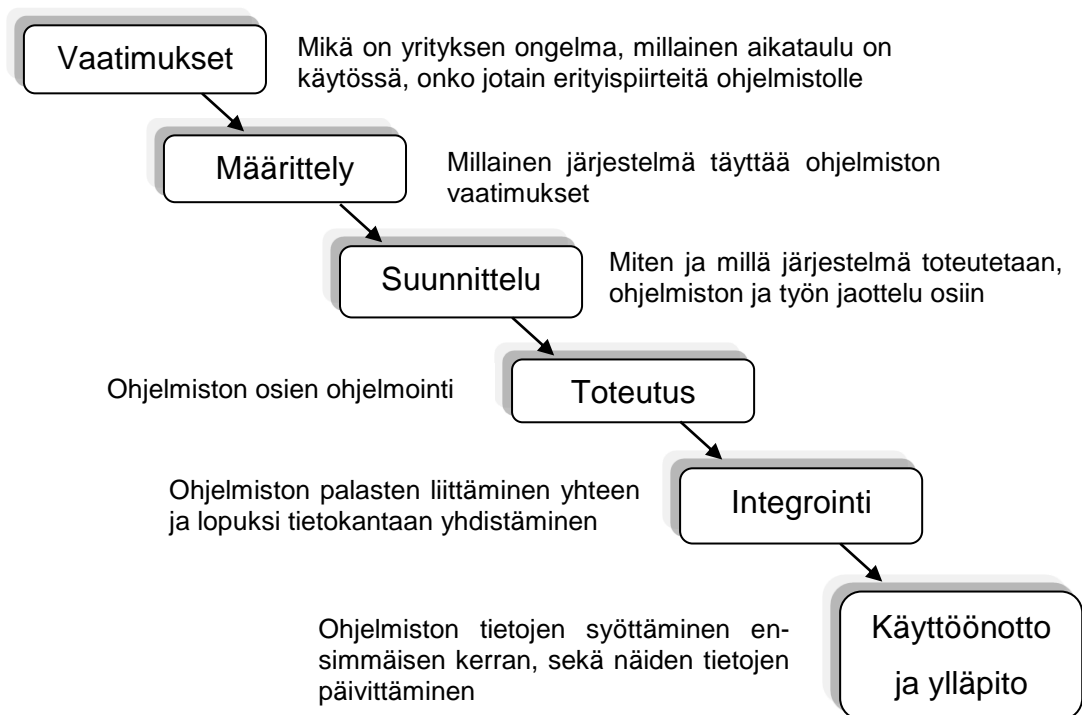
Vaatimukset

Mikä on yrityksen ongelma, millainen aikataulu on käytössä, onko jotain erityispiirteitä ohjelmistolle

Määrittely

Millainen järjestelmä täyttää ohjelmiston vaatimukset

Suunnittelu

Miten ja millä järjestelmä toteutetaan, ohjelmiston ja työn jaottelu osiin

Ohjelmiston osien ohjelmointi

Toteutus

Ohjelmiston palasten liittäminen yhteen ja lopuksi tietokantaan yhdistäminen

Integrointi

Ohjelmiston tietojen syöttäminen ensimmäisen kerran, sekä näiden tietojen päivittäminen

Käyttöönotto ja ylläpito